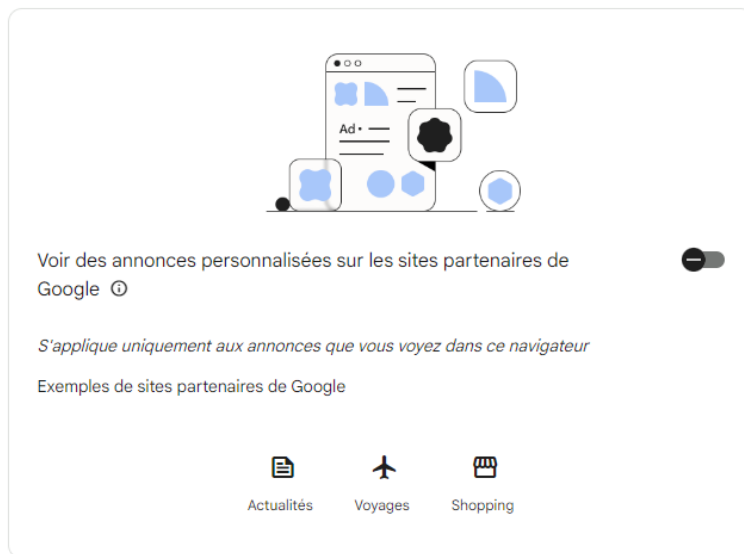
Ad •

Voir des annonces personnalisées sur les sites partenaires de Google ⓘ

S'applique uniquement aux annonces que vous voyez dans ce navigateur

Exemples de sites partenaires de Google

Actualités

Voyages

Shopping